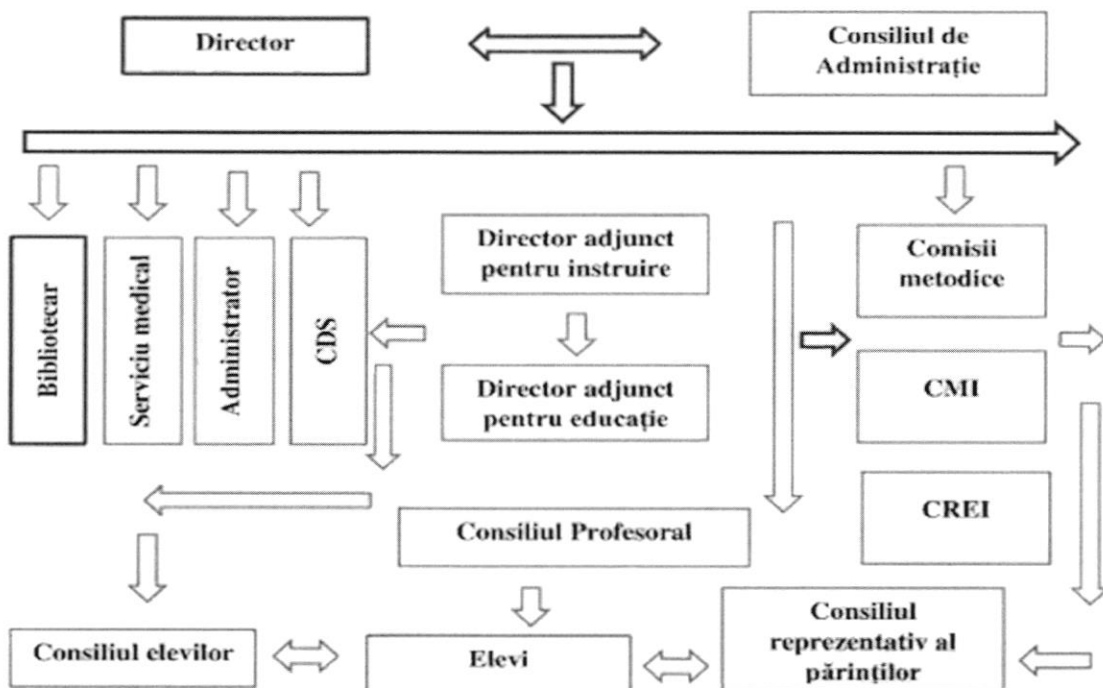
Director

Consiliul de Administrație

Bibliotecar

Serviciu medical

Administrator

CDS

Director adjunct pentru instruire

Director adjunct pentru educație

Comisii metodice

CMI

CREI

Consiliul Profesoral

Consiliul elevilor

Elevi

Consiliul reprezentativ al părinților